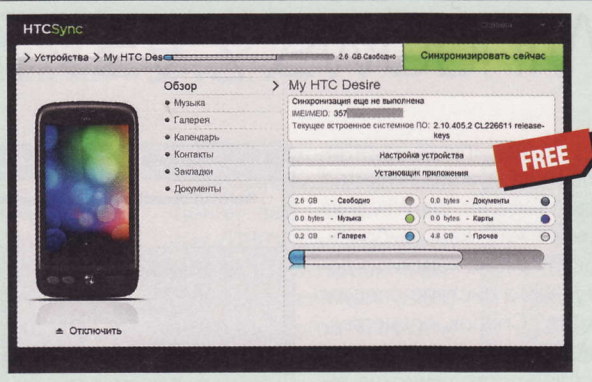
HTCSync

> Устройства > My HTC Des

2.6 GB Свободно

Синхронизировать сейчас

Обзор

Музыка

Галерея

Календарь

Контакты

Закладки

Документы

> My HTC Desire

Синхронизация еще не выполнена

IMEI/MEID: 357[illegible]

Текущее встроенное системное ПО: 2.10.405.2 CL226611 release-keys

Настройка устройства

Установщик приложения

FREE

| 2.6 GB - Свободно | 0.0 bytes - Документы |
|---|---|
| 0.0 bytes - Музыка | 0.0 bytes - Карты |
| 0.2 GB - Галерея | 4.8 GB - Прочее |

Отключить